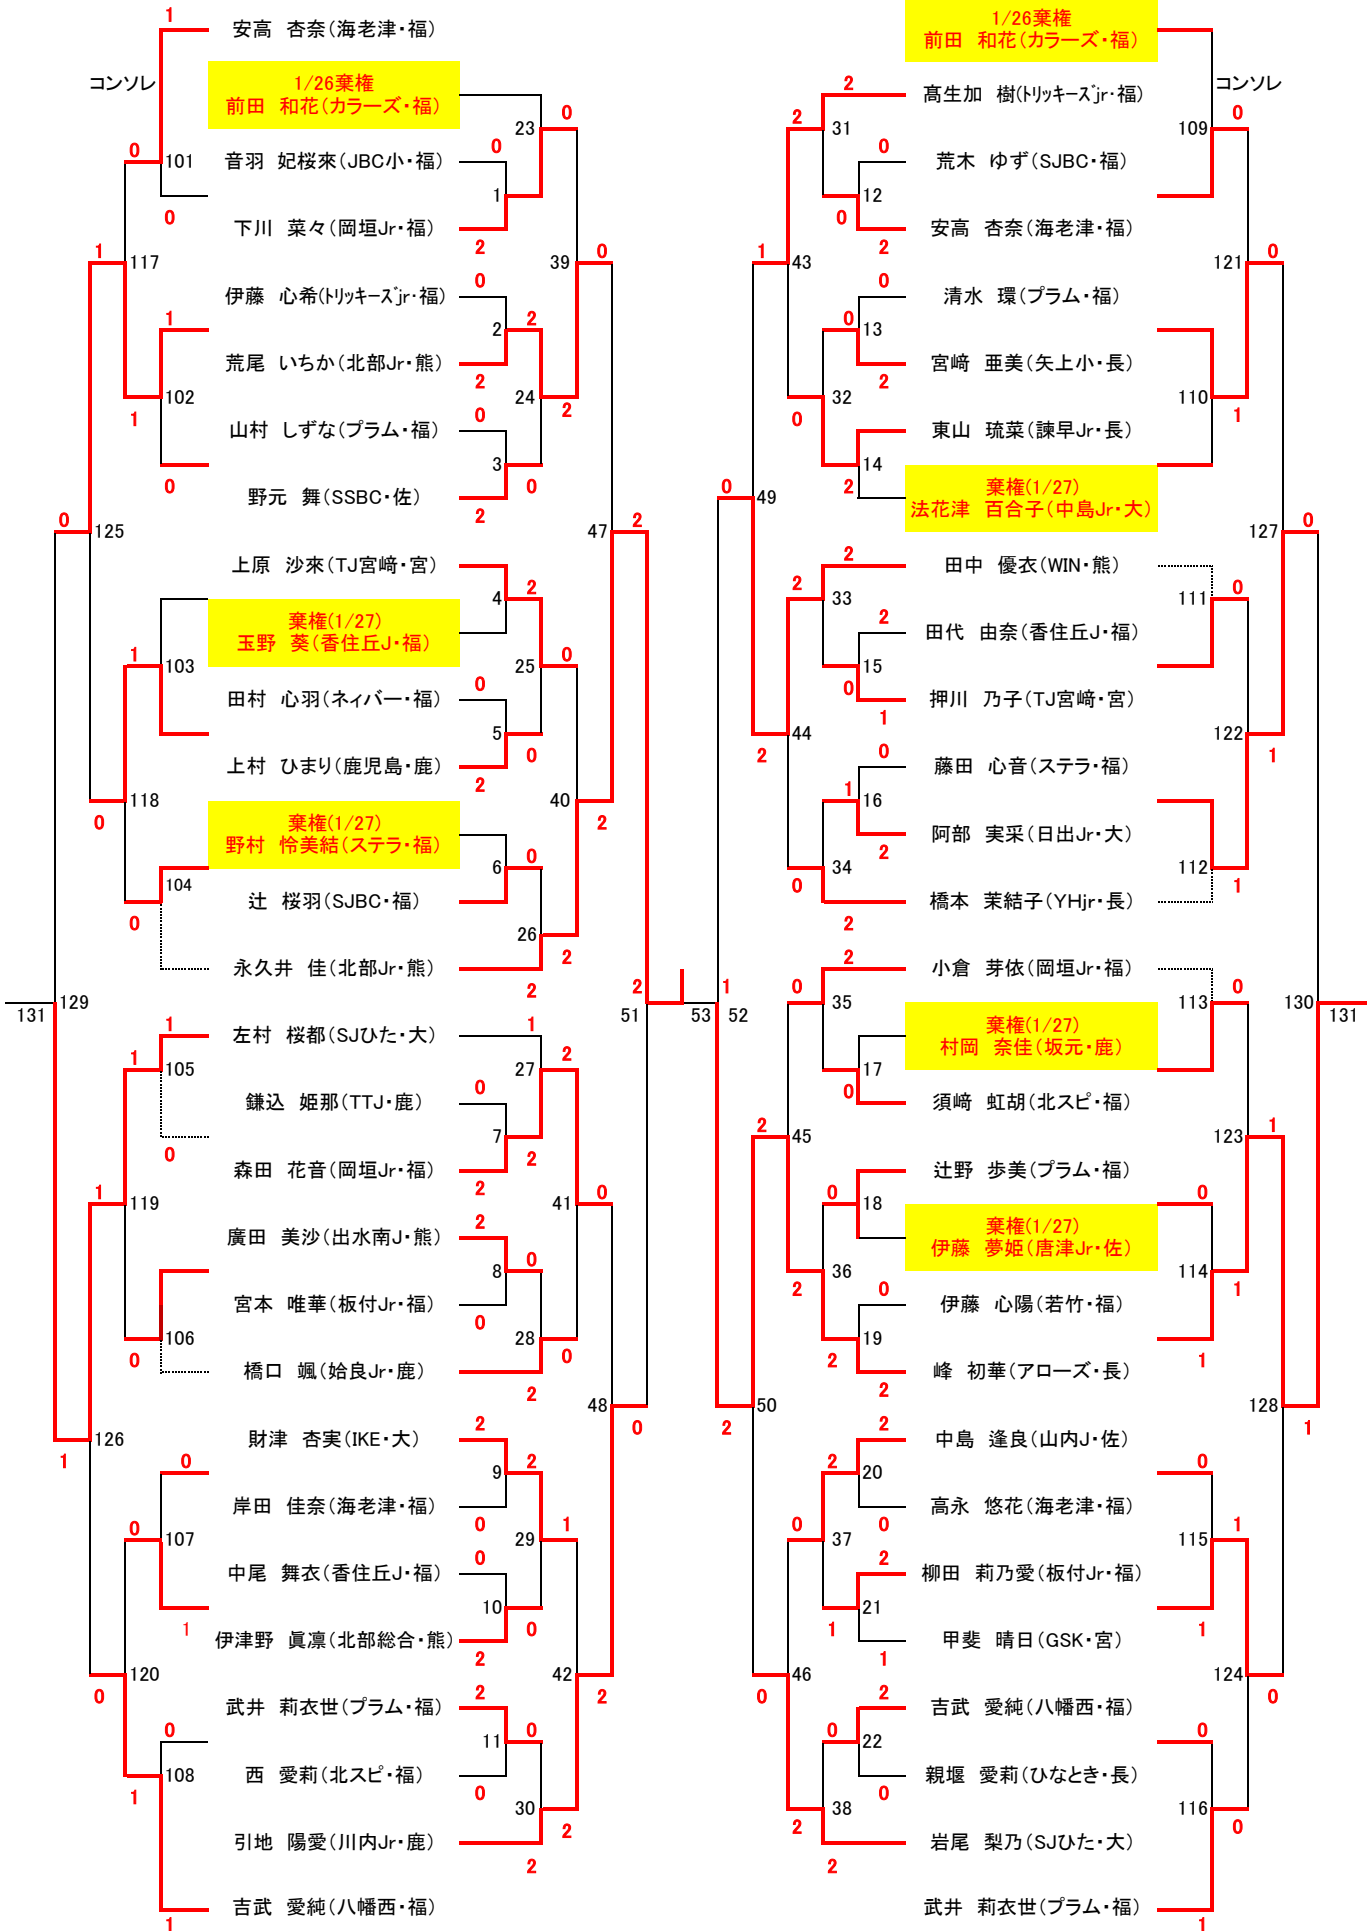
1 安高 杏奈(海老津・福)
コンソレ
1/26棄権
前田 和花(カラーズ・福)
23 0
0 101 音羽 妃桜來(JBC小・福) 0
0 1
下川 菜々(岡垣Jr・福) 2
1 117 39 0
伊藤 心希(トリッキーズjr・福) 0
1 2 2
荒尾 いちか(北部Jr・熊) 2
102 24
1 山村 しずな(プラム・福) 0 2
3
0 野元 舞(SSBC・佐) 2 0
0 125 47 2
上原 沙來(TJ宮崎・宮)
4 2
棄権(1/27)
玉野 葵(香住丘J・福)
1 103 25 0
田村 心羽(ネィバー・福) 0
5
上村 ひまり(鹿児島・鹿) 2 0
118 40
0 棄権(1/27) 2
野村 怜美結(ステラ・福)
6 0
104 辻 桜羽(SJBC・福)
0 26
永久井 佳(北部Jr・熊) 2
2
131 129 51 53 52
1 左村 桜都(SJひた・大) 1
1 105 27 2
鎌込 姫那(TTJ・鹿) 0
7
0 森田 花音(岡垣Jr・福) 2
2
1 119 41 0
廣田 美沙(出水南J・熊) 2
8 0
宮本 唯華(板付Jr・福) 0
106 28
0 橋口 颯(姶良Jr・鹿) 0
2
48 0
126 財津 杏実(IKE・大) 2
1 9 2
0 岸田 佳奈(海老津・福)
107 0 29 1
0 中尾 舞衣(香住丘J・福) 0
10
1 伊津野 眞凛(北部総合・熊) 0
2
120 42
0 武井 莉衣世(プラム・福) 2 2
0 11 0
108 西 愛莉(北スピ・福)
1 0 30
引地 陽愛(川内Jr・鹿) 2
2
1 吉武 愛純(八幡西・福)

1/26棄権
前田 和花(カラーズ・福)
コンソレ
2 髙生加 樹(トリッキーズjr・福)
2 31 109 0
0 荒木 ゆず(SJBC・福)
12
0 安高 杏奈(海老津・福)
2
1 43 121 0
0 清水 環(プラム・福)
0 13
宮崎 亜美(矢上小・長)
2
0 32 110
東山 琉菜(諫早Jr・長) 1
14
0 49 2 棄権(1/27)
法花津 百合子(中島Jr・大)
127 0
2 田中 優衣(WIN・熊)
2 33 111
2 田代 由奈(香住丘J・福) 0
15
0 押川 乃子(TJ宮崎・宮)
1
2 44 122
0 藤田 心音(ステラ・福) 1
1 16
阿部 実采(日出Jr・大)
2
34 112
0 橋本 茉結子(YHjr・長) 1
2
1 2 小倉 芽依(岡垣Jr・福)
0 35 113 0
棄権(1/27) 130 131
村岡 奈佳(坂元・鹿)
17
0 須﨑 虹胡(北スピ・福)
2 45 123 1
辻野 歩美(プラム・福)
0 18 0
棄権(1/27)
伊藤 夢姫(唐津Jr・佐)
36 114
2 0 伊藤 心陽(若竹・福) 1
19
2 峰 初華(アローズ・長) 1
2
2 50 128
2 中島 逢良(山内J・佐) 1
2 20
高永 悠花(海老津・福) 0
0 37 0 115 1
2 柳田 莉乃愛(板付Jr・福)
21
1 甲斐 晴日(GSK・宮) 1
1
46 124
0 2 吉武 愛純(八幡西・福) 0
0 22 0
親堰 愛莉(ひなとき・長)
38 0 116
2 岩尾 梨乃(SJひた・大) 0
2
武井 莉衣世(プラム・福)
1